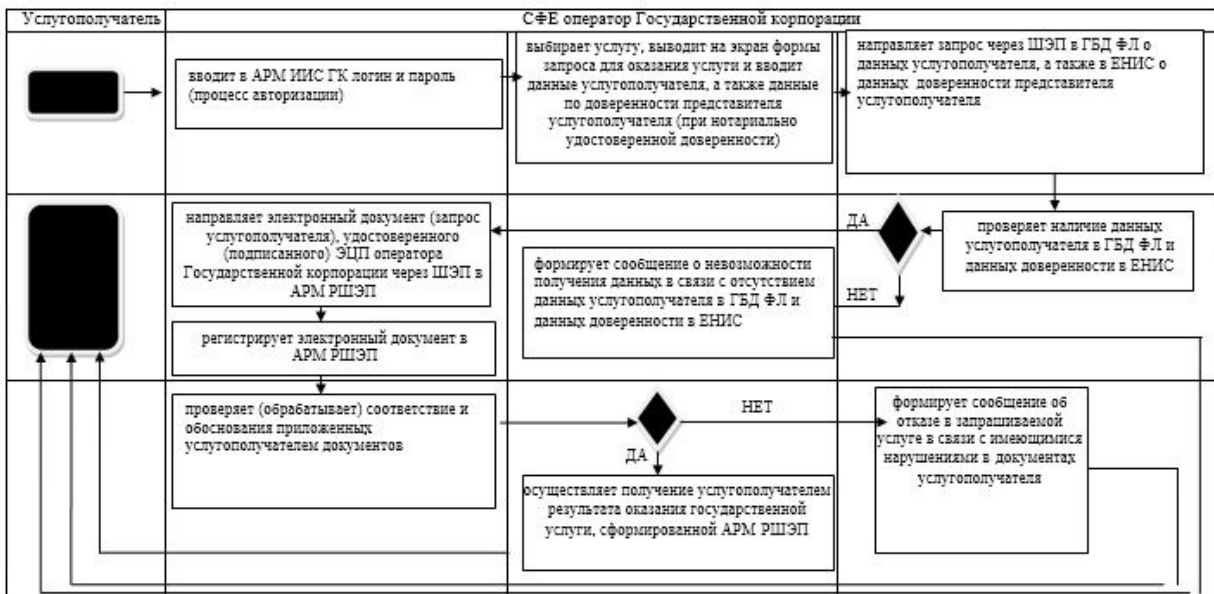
Услугополучатель

СФЕ оператор Государственной корпорации

вводит в АРМ ИИС ГК логин и пароль (процесс авторизации)

выбирает услугу, выводит на экран формы запроса для оказания услуги и вводит данные услугополучателя, а также данные по доверенности представителя услугополучателя (при нотариально удостоверенной доверенности)

направляет запрос через ШЭП в ГБД ФЛ о данных услугополучателя, а также в ЕНИС о данных доверенности представителя услугополучателя

проверяет наличие данных услугополучателя в ГБД ФЛ и данных доверенности в ЕНИС

ДА

НЕТ

направляет электронный документ (запрос услугополучателя), удостоверенного (подписанного) ЭЦП оператора Государственной корпорации через ШЭП в АРМ РШЭП

формирует сообщение о невозможности получения данных в связи с отсутствием данных услугополучателя в ГБД ФЛ и данных доверенности в ЕНИС

регистрирует электронный документ в АРМ РШЭП

проверяет (обрабатывает) соответствие и обоснования приложенных услугополучателем документов

НЕТ

ДА

формирует сообщение об отказе в запрашиваемой услуге в связи с имеющимися нарушениями в документах услугополучателя

осуществляет получение услугополучателем результата оказания государственной услуги, сформированной АРМ РШЭП